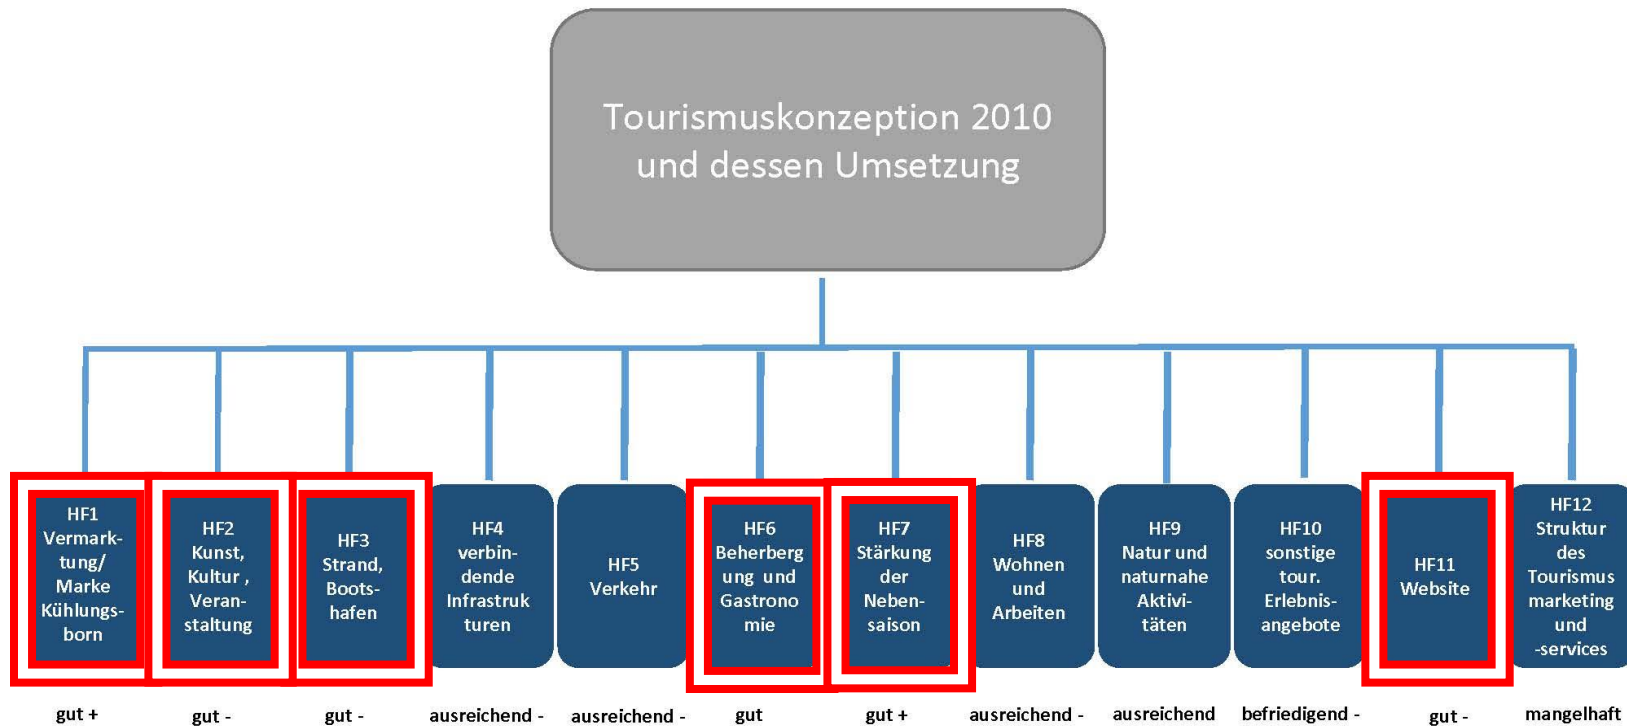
Tourismuskonzeption 2010 und dessen Umsetzung

HF1 Vermarktung/ Marke Kühlungsborn

HF2 Kunst, Kultur , Veranstaltung

HF3 Strand, Bootshafen

HF4 verbindende Infrastrukturen

HF5 Verkehr

HF6 Beherbergung und Gastronomie

HF7 Stärkung der Nebensaison

HF8 Wohnen und Arbeiten

HF9 Natur und naturnahe Aktivitäten

HF10 sonstige tour. Erlebnisangebote

HF11 Website

HF12 Struktur des Tourismus marketing und -services

gut +

gut -

gut -

ausreichend -

ausreichend -

gut

gut +

ausreichend -

ausreichend

befriedigend -

gut -

mangelhaft